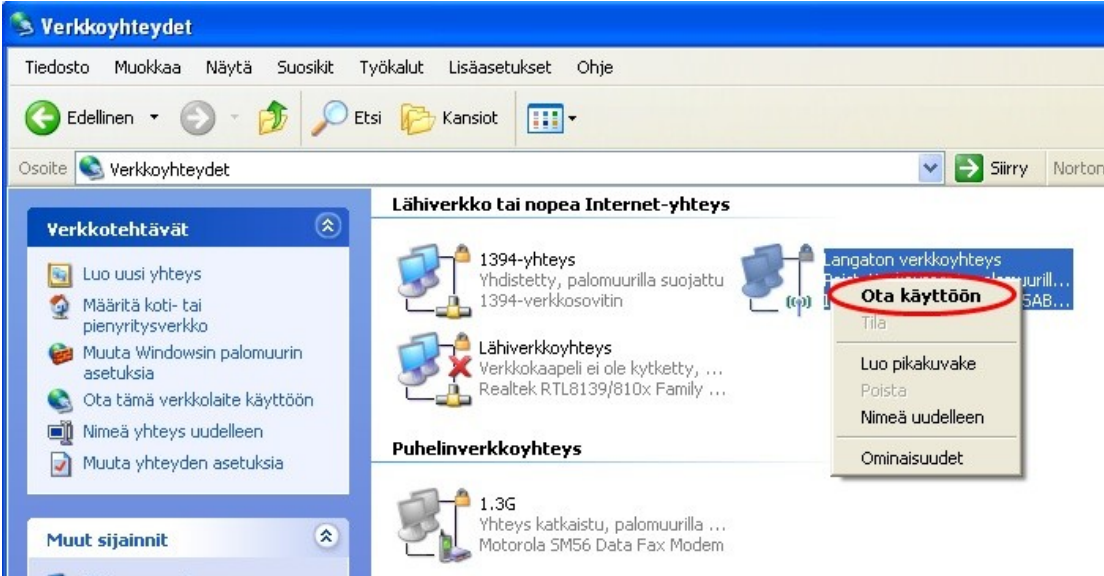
Verkkoyhteydet

Tiedosto Muokkaa Näytä Suosikit Työkalut Lisäasetukset Ohje

Edellinen Etsi Kansiot

Osoite Verkkoyhteydet Siirry Norton

Verkkotehtävät

Luo uusi yhteys
Määritä koti- tai pienyritysverkko
Muuta Windowsin palomuurin asetuksia
Ota tämä verkkolaite käyttöön
Nimeä yhteys uudelleen
Muuta yhteyden asetuksia

Muut sijainnit

Lähiverkko tai nopea Internet-yhteys

1394-yhteys
Yhdistetty, palomuurilla suojattu
1394-verkkosovitin

Langaton verkkoyhteys
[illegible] palomuuril...
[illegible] SAB...

Lähiverkkoyhteys
Verkkokaapeli ei ole kytketty, ...
Realtek RTL8139/810x Family ...

Ota käyttöön
Tila
Luo pikakuvake
Poista
Nimeä uudelleen
Ominaisuudet

Puhelinverkkoyhteys

1.3G
Yhteys katkaistu, palomuurilla ...
Motorola SM56 Data Fax Modem